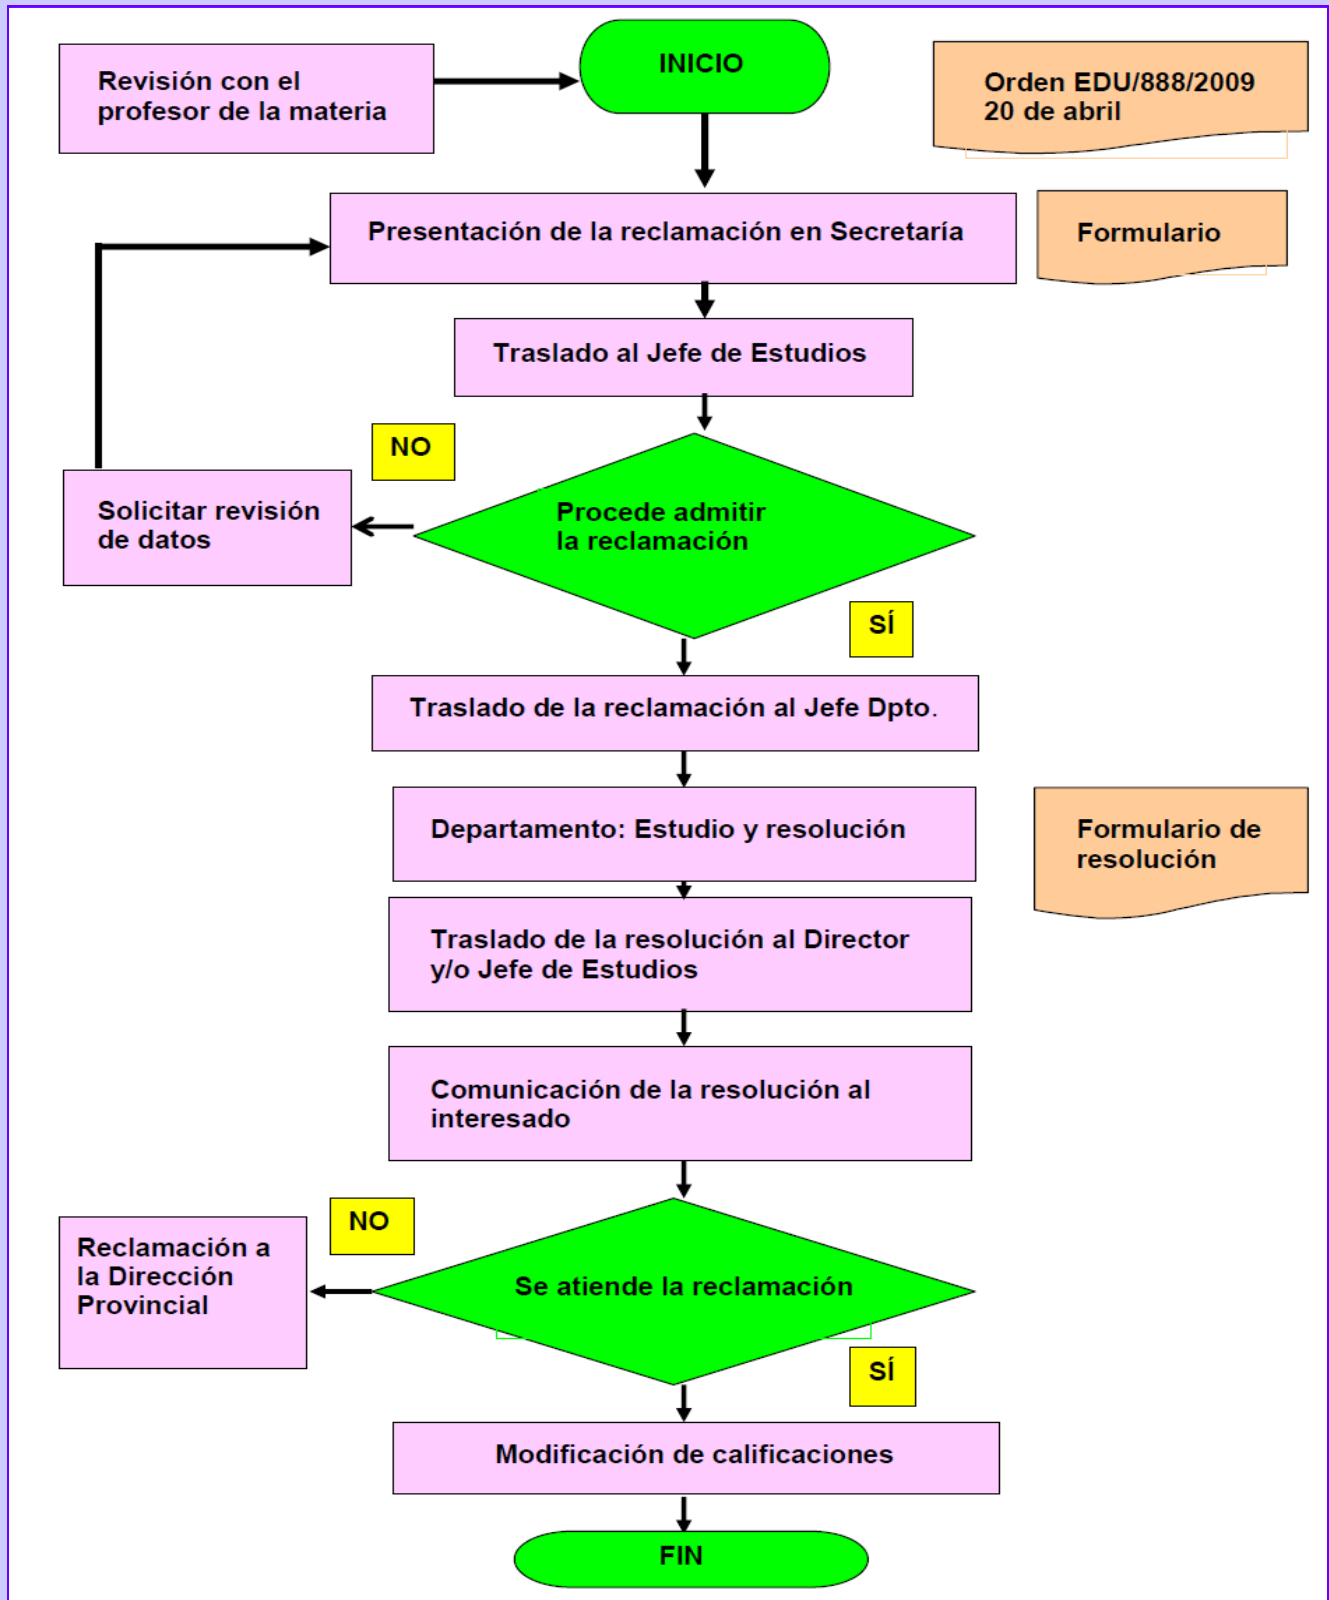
Revisión con el profesor de la materia

INICIO

Orden EDU/888/2009
20 de abril

Presentación de la reclamación en Secretaría

Formulario

Traslado al Jefe de Estudios

NO

Solicitar revisión de datos

Procede admitir la reclamación

SÍ

Traslado de la reclamación al Jefe Dpto.

Departamento: Estudio y resolución

Formulario de resolución

Traslado de la resolución al Director y/o Jefe de Estudios

Comunicación de la resolución al interesado

NO

Reclamación a la Dirección Provincial

Se atiende la reclamación

SÍ

Modificación de calificaciones

FIN